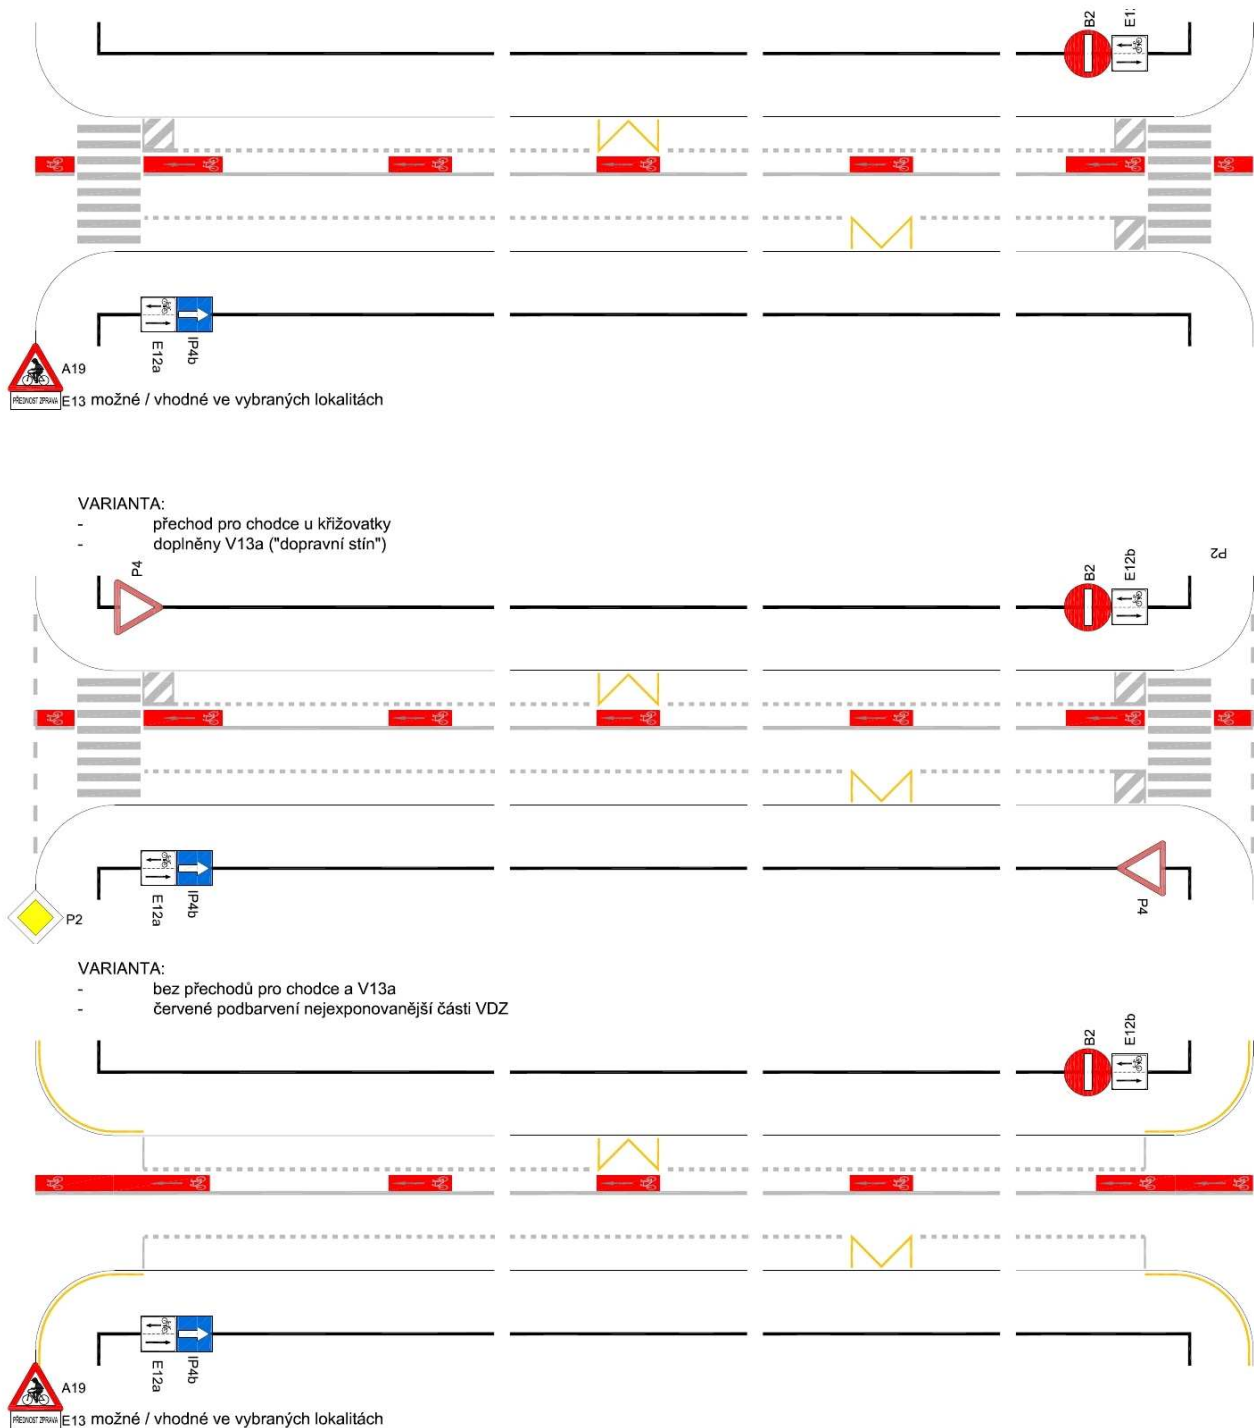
B2 E1

E12a IP4b

A19

PŘEDNOST ZPRAVA E13 možné / vhodné ve vybraných lokalitách

VARIANTA:
- přechod pro chodce u křižovatky
- doplněny V13a ("dopravní stín")

P4 B2 E12b P2

E12a IP4b P4

P2

VARIANTA:
- bez přechodů pro chodce a V13a
- červené podbarvení nejexponovanější části VDZ

B2 E12b

E12a IP4b

A19

PŘEDNOST ZPRAVA E13 možné / vhodné ve vybraných lokalitách